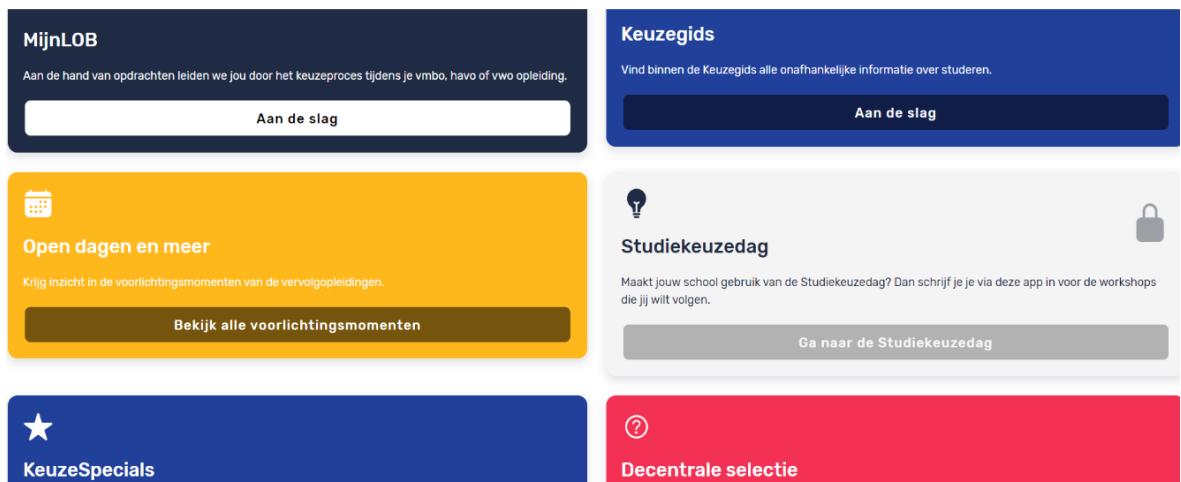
MijnLOB

Aan de hand van opdrachten leiden we jou door het keuzeproces tijdens je vmbo, havo of vwo opleiding.

Aan de slag

Keuzegids

Vind binnen de Keuzegids alle onafhankelijke informatie over studeren.

Aan de slag

Open dagen en meer

Krijg inzicht in de voorlichtingsmomenten van de vervolgopleidingen.

Bekijk alle voorlichtingsmomenten

Studiekeuzedag

Maakt jouw school gebruik van de Studiekeuzedag? Dan schrijf je je via deze app in voor de workshops die jij wilt volgen.

Ga naar de Studiekeuzedag

KeuzeSpecials

Decentrale selectie